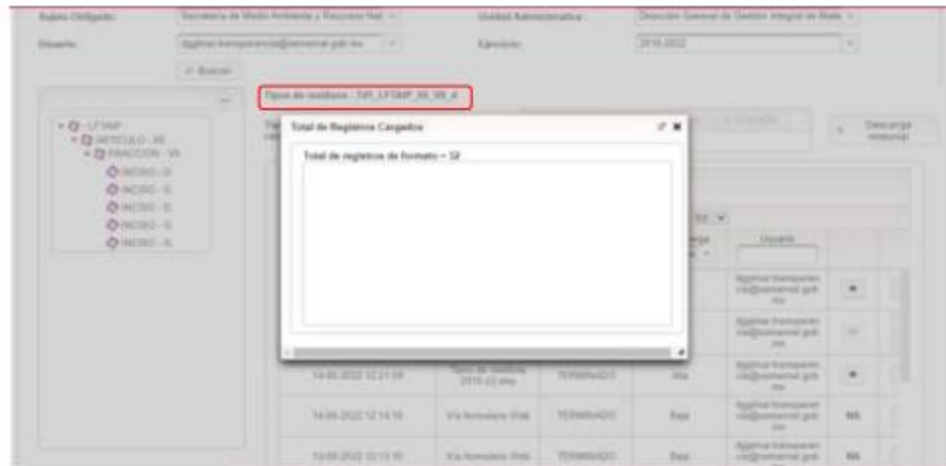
Sujeto Obligado: Secretaría de Medio Ambiente y Recursos Nat
Unidad Administrativa: Dirección General de Gestión Integral de Mate
Usuario: dggimar.transparencia@semarnat.gob.mx
Ejercicio: 2015-2022
Buscar

Tipos de residuos : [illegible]

LFTAIP
ARTICULO - 69
FRACCION - VII
INCISO - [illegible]
INCISO - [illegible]
INCISO - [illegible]
INCISO - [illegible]
INCISO - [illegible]

Total de Registros Cargados
Total de registros de formato = 58

Descarga Historial

Usuario
dggimar.transparencia@semarnat.gob.mx
dggimar.transparencia@semarnat.gob.mx
14-06-2022 12:21:59 | Tipos de residuos 2015-22.xlsx | TERMINADO | Alta | dggimar.transparencia@semarnat.gob.mx
14-06-2022 12:14:16 | Vía formulario Web | TERMINADO | Baja | dggimar.transparencia@semarnat.gob.mx | NA
14-06-2022 12:13:10 | Vía formulario Web | TERMINADO | Baja | dggimar.transparencia@semarnat.gob.mx | NA